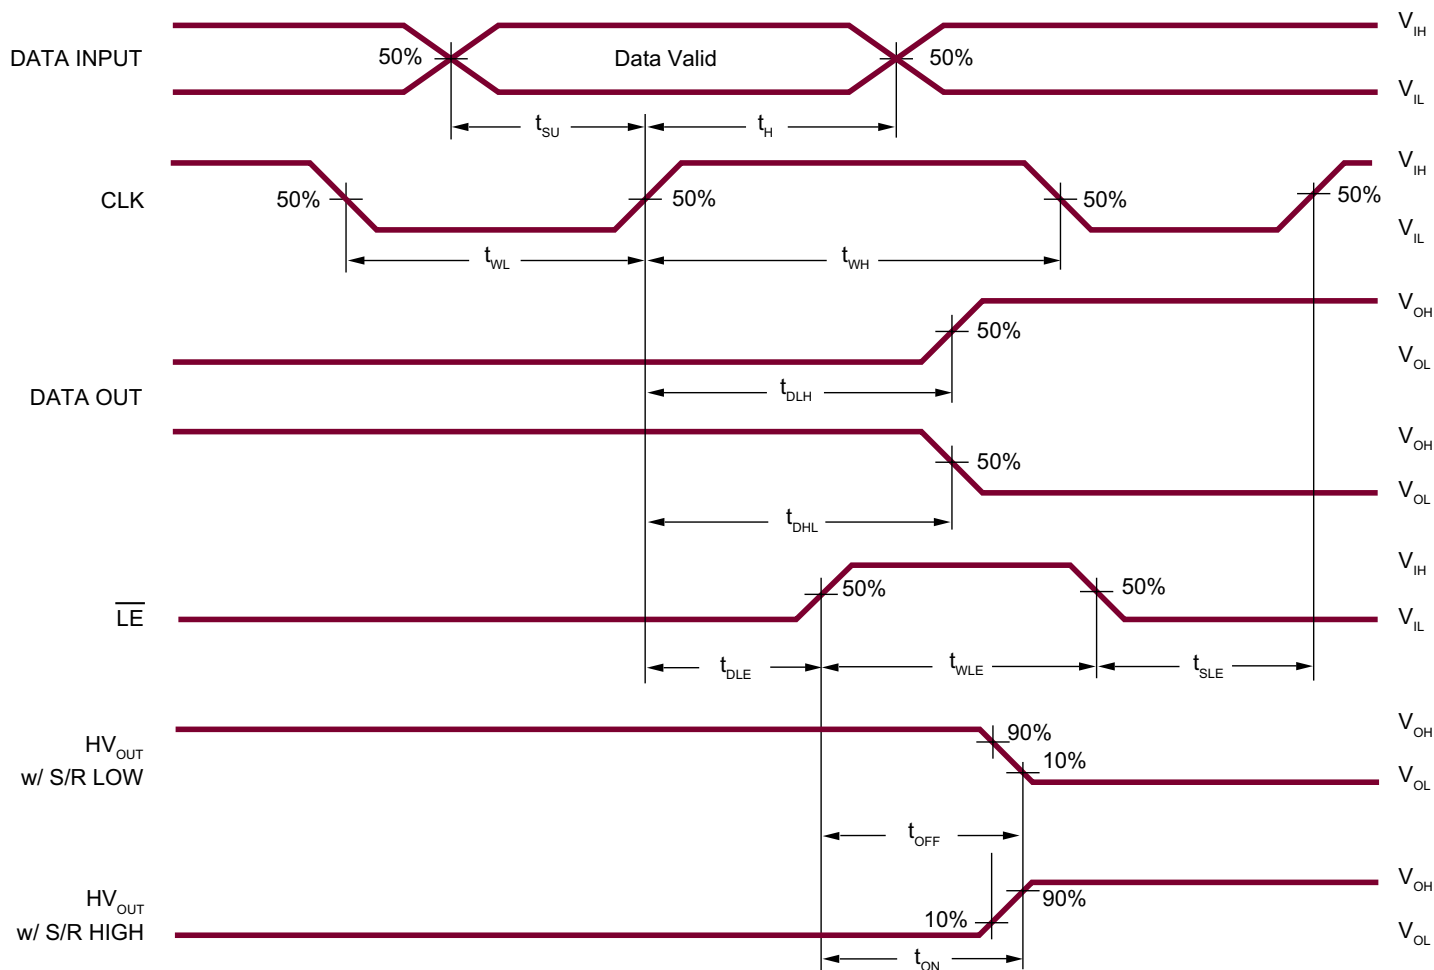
DATA INPUT

50%

Data Valid

50%

$V_{IH}$

$V_{IL}$

$t_{SU}$

$t_H$

CLK

50%

50%

50%

50%

$V_{IH}$

$V_{IL}$

$t_{WL}$

$t_{WH}$

50%

$V_{OH}$

$V_{OL}$

DATA OUT

$t_{DLH}$

50%

$V_{OH}$

$V_{OL}$

$t_{DHL}$

$\overline{LE}$

50%

50%

$V_{IH}$

$V_{IL}$

$t_{DLE}$

$t_{WLE}$

$t_{SLE}$

$HV_{OUT}$
w/ S/R LOW

90%

10%

$V_{OH}$

$V_{OL}$

$t_{OFF}$

$HV_{OUT}$
w/ S/R HIGH

90%

10%

$V_{OH}$

$V_{OL}$

$t_{ON}$